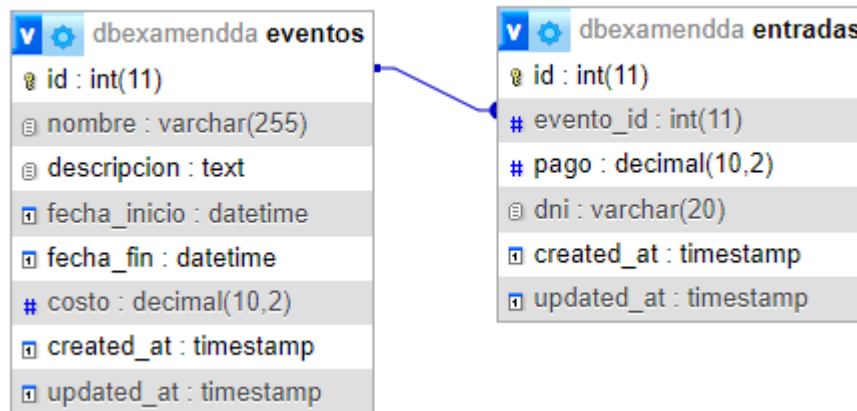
v dbexamendda eventos
id : int(11)
nombre : varchar(255)
descripcion : text
fecha_inicio : datetime
fecha_fin : datetime
# costo : decimal(10,2)
created_at : timestamp
updated_at : timestamp

v dbexamendda entradas
id : int(11)
# evento_id : int(11)
# pago : decimal(10,2)
dni : varchar(20)
created_at : timestamp
updated_at : timestamp